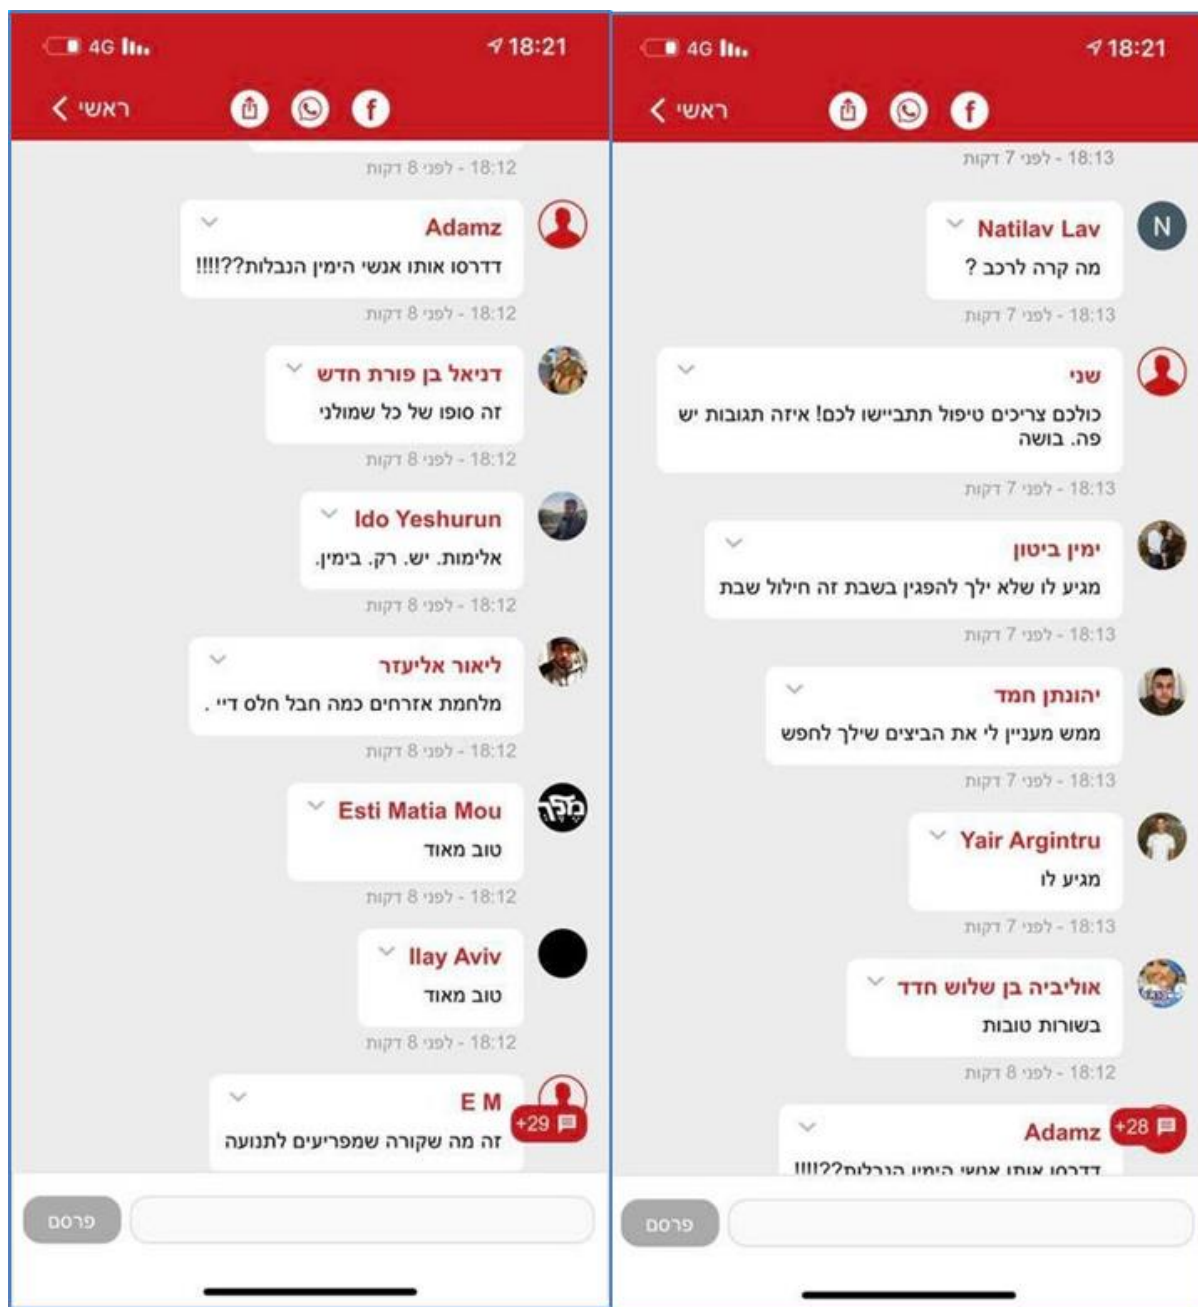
4G 18:21

ראשי

18:12 - לפני 8 דקות

Adamz
דדרוס אותו אנשי הימין הנבלות??!!!!

18:12 - לפני 8 דקות

דניאל בן פורת חדש
זה סופו של כל שמולני

18:12 - לפני 8 דקות

Ido Yeshurun
אלימות. יש. רק. בימין.

18:12 - לפני 8 דקות

ליאור אליעזר
מלחמת אזרחים כמה חבל חלס דיי .

18:12 - לפני 8 דקות

Esti Matia Mou
טוב מאוד

18:12 - לפני 8 דקות

Ilay Aviv
טוב מאוד

18:12 - לפני 8 דקות

E M
זה מה שקורה שמפריעים לתנועה

+29

פרסם

4G 18:21

ראשי

18:13 - לפני 7 דקות

Natilav Lav
מה קרה לרכב ?

18:13 - לפני 7 דקות

שני
כולכם צריכים טיפול תתביישו לכם! איזה תגובות יש פה. בושה

18:13 - לפני 7 דקות

ימין ביטון
מגיע לו שלא ילך להפגין בשבת זה חילול שבת

18:13 - לפני 7 דקות

יהונתן חמד
ממש מעניין לי את הביצים שילך לחפש

18:13 - לפני 7 דקות

Yair Argintru
מגיע לו

18:13 - לפני 7 דקות

אוליביה בן שלוש חדד
בשורות טובות

18:12 - לפני 8 דקות

Adamz
דדרוס אותו אנשי הימין הנבלות??!!!!

+28

פרסם